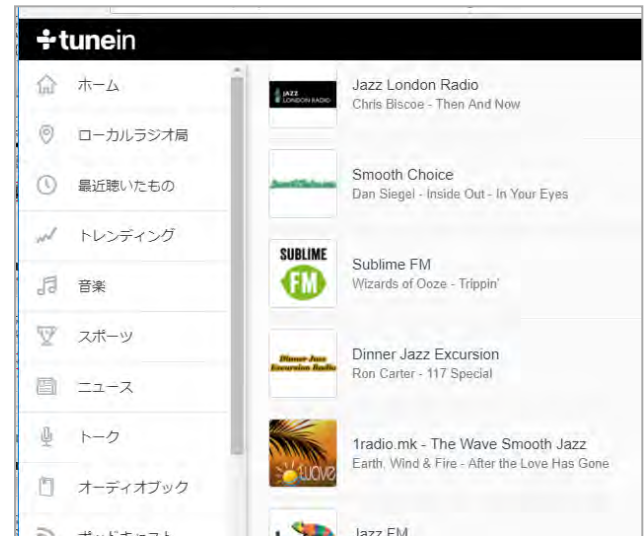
tunein

ホーム
ローカルラジオ局
最近聴いたもの
トレンディング
音楽
スポーツ
ニュース
トーク
オーディオブック
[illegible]

JAZZ LONDON RADIO
Jazz London Radio
Chris Biscoe - Then And Now

Smooth Choice
Dan Siegel - Inside Out - In Your Eyes

SUBLIME FM
Sublime FM
Wizards of Ooze - Trippin'

Dinner Jazz Excursion Radio
Dinner Jazz Excursion
Ron Carter - 117 Special

wave
1radio.mk - The Wave Smooth Jazz
Earth, Wind & Fire - After the Love Has Gone

Jazz FM